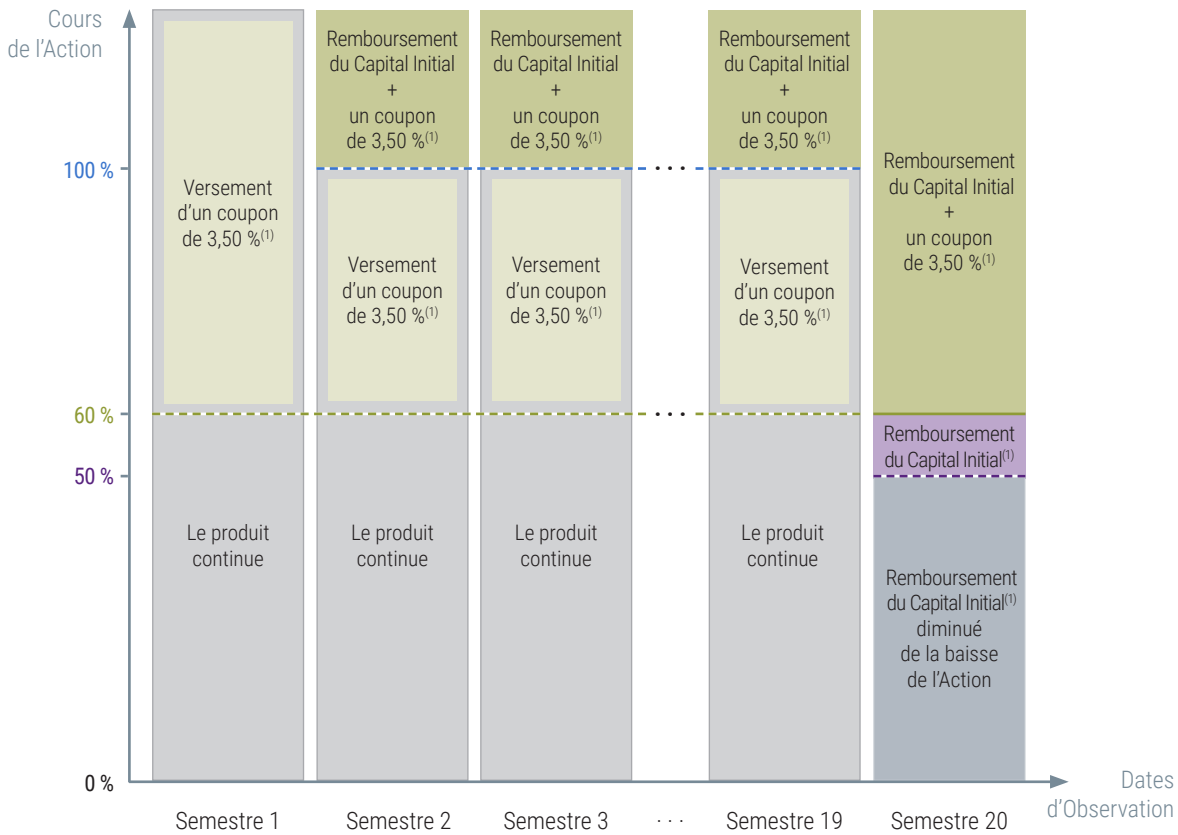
Cours de l'Action

100 %

60 %

50 %

0 %

Versement d'un coupon de 3,50 %$^{(1)}$

Le produit continue

Semestre 1

Remboursement du Capital Initial + un coupon de 3,50 %$^{(1)}$

Versement d'un coupon de 3,50 %$^{(1)}$

Le produit continue

Semestre 2

Remboursement du Capital Initial + un coupon de 3,50 %$^{(1)}$

Versement d'un coupon de 3,50 %$^{(1)}$

Le produit continue

Semestre 3

. . .

Remboursement du Capital Initial + un coupon de 3,50 %$^{(1)}$

Versement d'un coupon de 3,50 %$^{(1)}$

Le produit continue

Semestre 19

Remboursement du Capital Initial + un coupon de 3,50 %$^{(1)}$

Remboursement du Capital Initial$^{(1)}$

Remboursement du Capital Initial$^{(1)}$ diminué de la baisse de l'Action

Semestre 20

Dates d'Observation